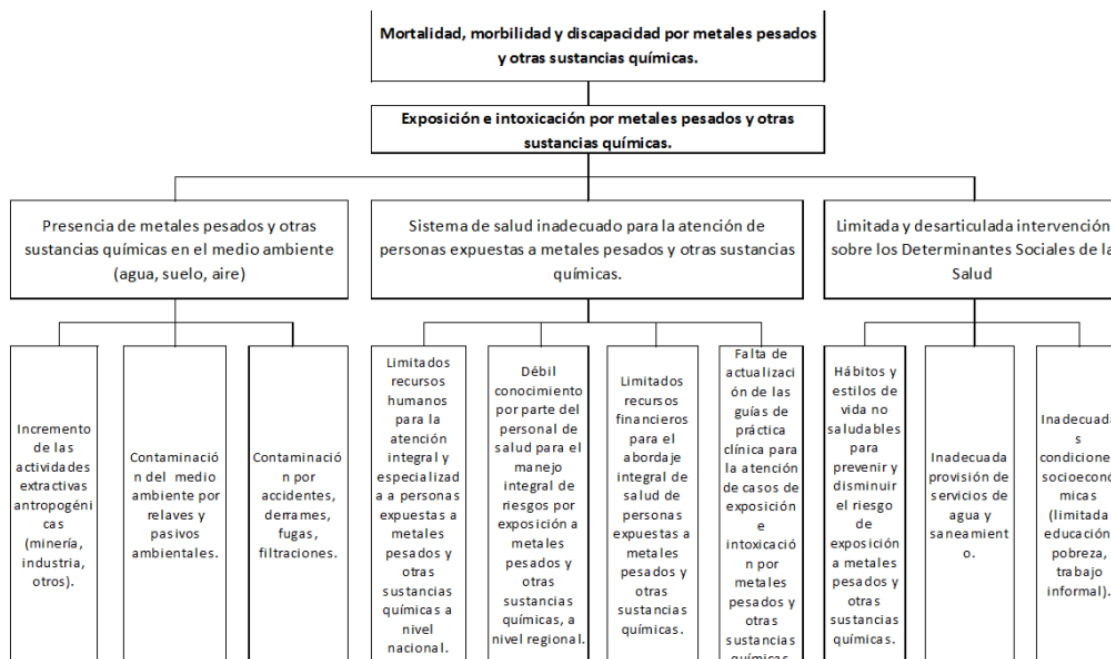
Mortalidad, morbilidad y discapacidad por metales pesados y otras sustancias químicas.

Exposición e intoxicación por metales pesados y otras sustancias químicas.

Presencia de metales pesados y otras sustancias químicas en el medio ambiente (agua, suelo, aire)

Sistema de salud inadecuado para la atención de personas expuestas a metales pesados y otras sustancias químicas.

Limitada y desarticulada intervención sobre los Determinantes Sociales de la Salud

Incremento de las actividades extractivas antropogénicas (minería, industria, otros).

Contaminación del medio ambiente por relaves y pasivos ambientales.

Contaminación por accidentes, derrames, fugas, filtraciones.

Limitados recursos humanos para la atención integral y especializada a personas expuestas a metales pesados y otras sustancias químicas a nivel nacional.

Débil conocimiento por parte del personal de salud para el manejo integral de riesgos por exposición a metales pesados y otras sustancias químicas, a nivel regional.

Limitados recursos financieros para el abordaje integral de salud de personas expuestas a metales pesados y otras sustancias químicas.

Falta de actualización de las guías de práctica clínica para la atención de casos de exposición e intoxicación por metales pesados y otras sustancias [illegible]

Hábitos y estilos de vida no saludables para prevenir y disminuir el riesgo de exposición a metales pesados y otras sustancias químicas.

Inadecuada provisión de servicios de agua y saneamiento.

Inadecuadas condiciones socioeconó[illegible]micas (limitada educación, pobreza, trabajo informal).